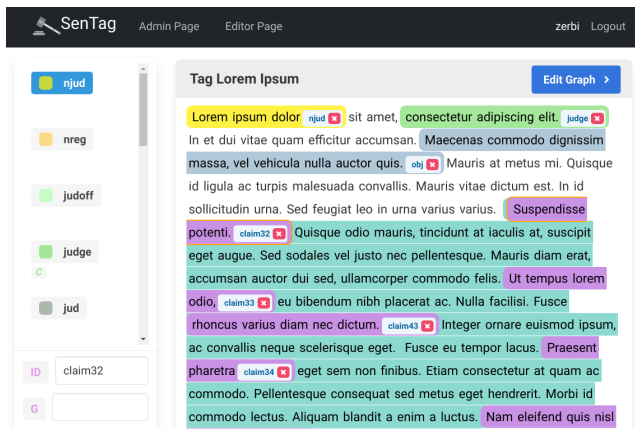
SenTag Admin Page Editor Page zerbi Logout

njud

nreg

judoff

judge

C

jud

ID claim32

G

Tag Lorem Ipsum

Edit Graph >

Lorem ipsum dolor njud ✖ sit amet, consectetur adipiscing elit. judge ✖ In et dui vitae quam efficitur accumsan. Maecenas commodo dignissim massa, vel vehicula nulla auctor quis. obj ✖ Mauris at metus mi. Quisque id ligula ac turpis malesuada convallis. Mauris vitae dictum est. In id sollicitudin urna. Sed feugiat leo in urna varius varius. Suspendisse potenti. claim32 ✖ Quisque odio mauris, tincidunt at iaculis at, suscipit eget augue. Sed sodales vel justo nec pellentesque. Mauris diam erat, accumsan auctor dui sed, ullamcorper commodo felis. Ut tempus lorem odio, claim33 ✖ eu bibendum nibh placerat ac. Nulla facilisi. Fusce rhoncus varius diam nec dictum. claim43 ✖ Integer ornare euismod ipsum, ac convallis neque scelerisque eget. Fusce eu tempor lacus. Praesent pharetra claim34 ✖ eget sem non finibus. Etiam consectetur at quam ac commodo. Pellentesque consequat sed metus eget hendrerit. Morbi id commodo lectus. Aliquam blandit a enim a luctus. Nam eleifend quis nisl